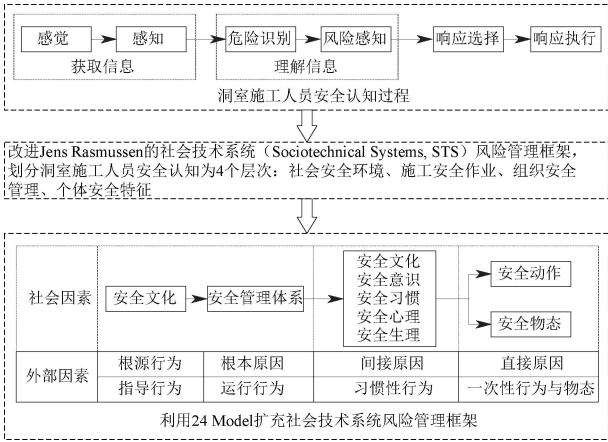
感觉

感知

获取信息

危险识别

风险感知

理解信息

响应选择

响应执行

洞室施工人员安全认知过程

改进Jens Rasmussen的社会技术系统（Sociotechnical Systems, STS）风险管理框架，划分洞室施工人员安全认知为4个层次：社会安全环境、施工安全作业、组织安全管理、个体安全特征

| 社会因素 | 安全文化 | 安全管理体系 | 安全文化<br>安全意识<br>安全习惯<br>安全心理<br>安全生理 | 安全动作<br>安全物态 |
|---|---|---|---|---|
| 外部因素 | 根源行为 | 根本原因 | 间接原因 | 直接原因 |
| | 指导行为 | 运行行为 | 习惯性行为 | 一次性行为与物态 |

利用24 Model扩充社会技术系统风险管理框架